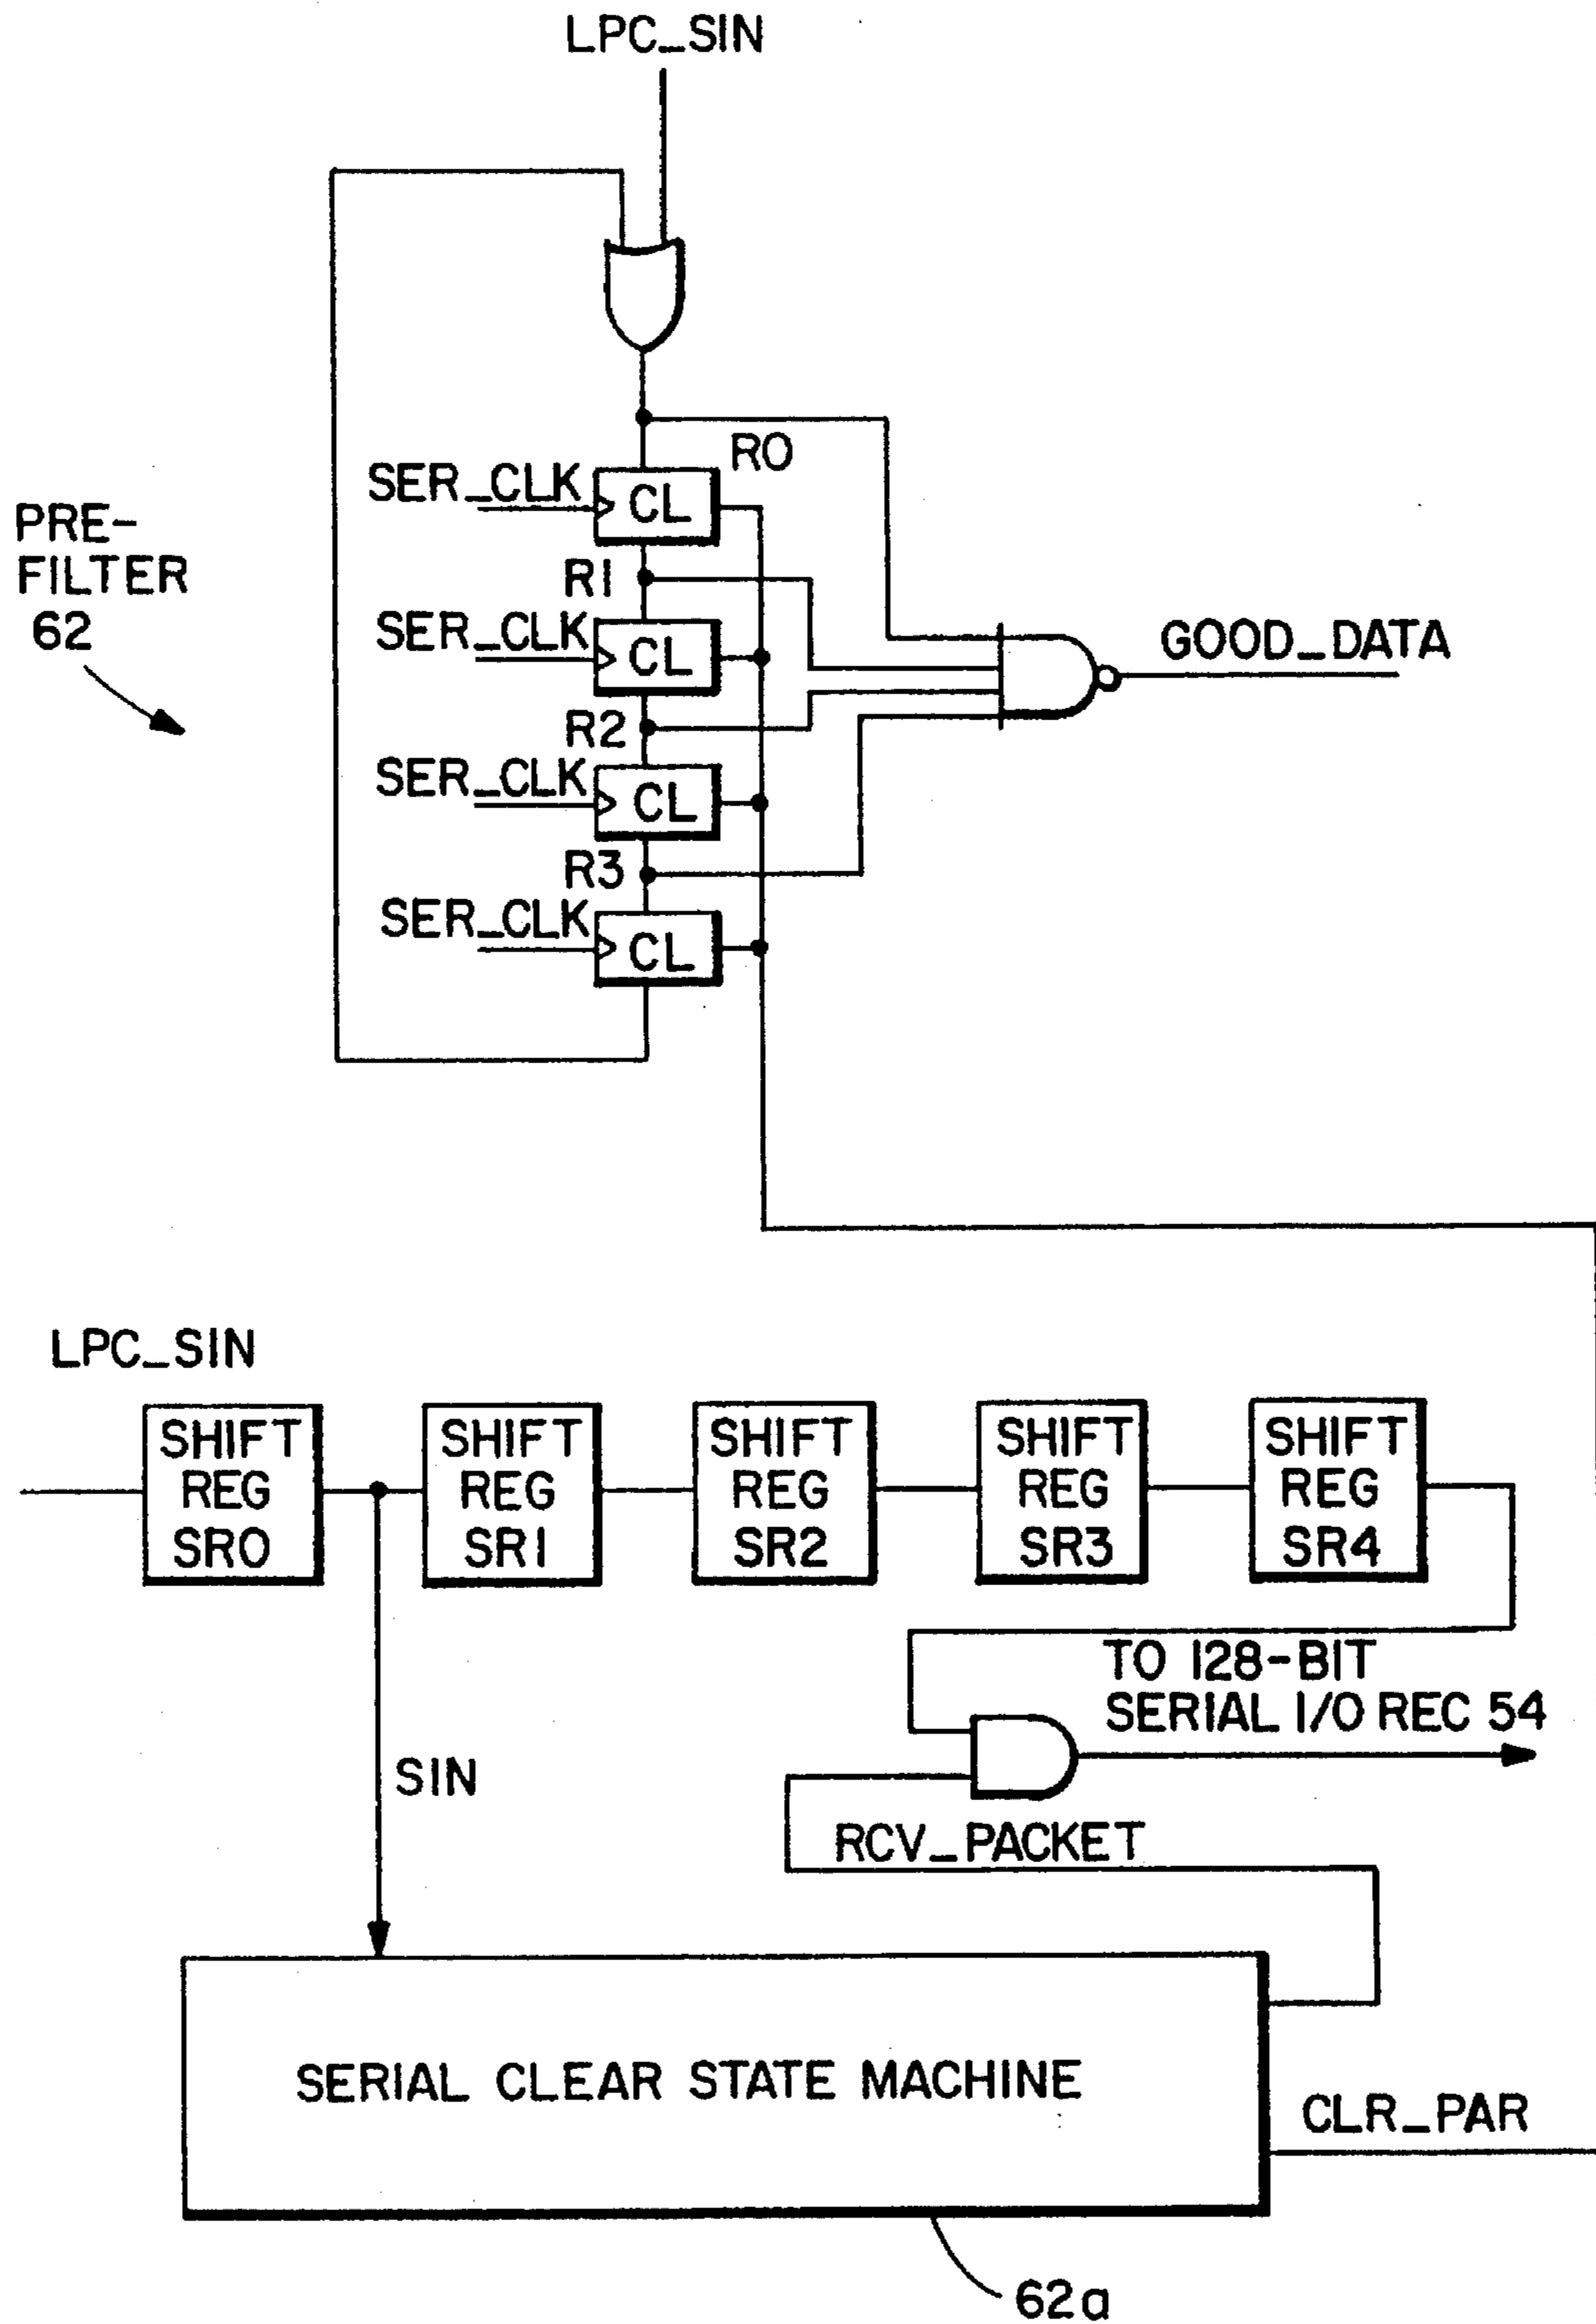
LPC_SIN

PRE-
FILTER
62

R0
SER_CLK
CL
R1
SER_CLK
CL
GOOD_DATA
R2
SER_CLK
CL
R3
SER_CLK
CL

LPC_SIN

SHIFT REG SR0
SHIFT REG SR1
SHIFT REG SR2
SHIFT REG SR3
SHIFT REG SR4

TO 128-BIT
SERIAL I/O REC 54

SIN

RCV_PACKET

SERIAL CLEAR STATE MACHINE

CLR_PAR

62a